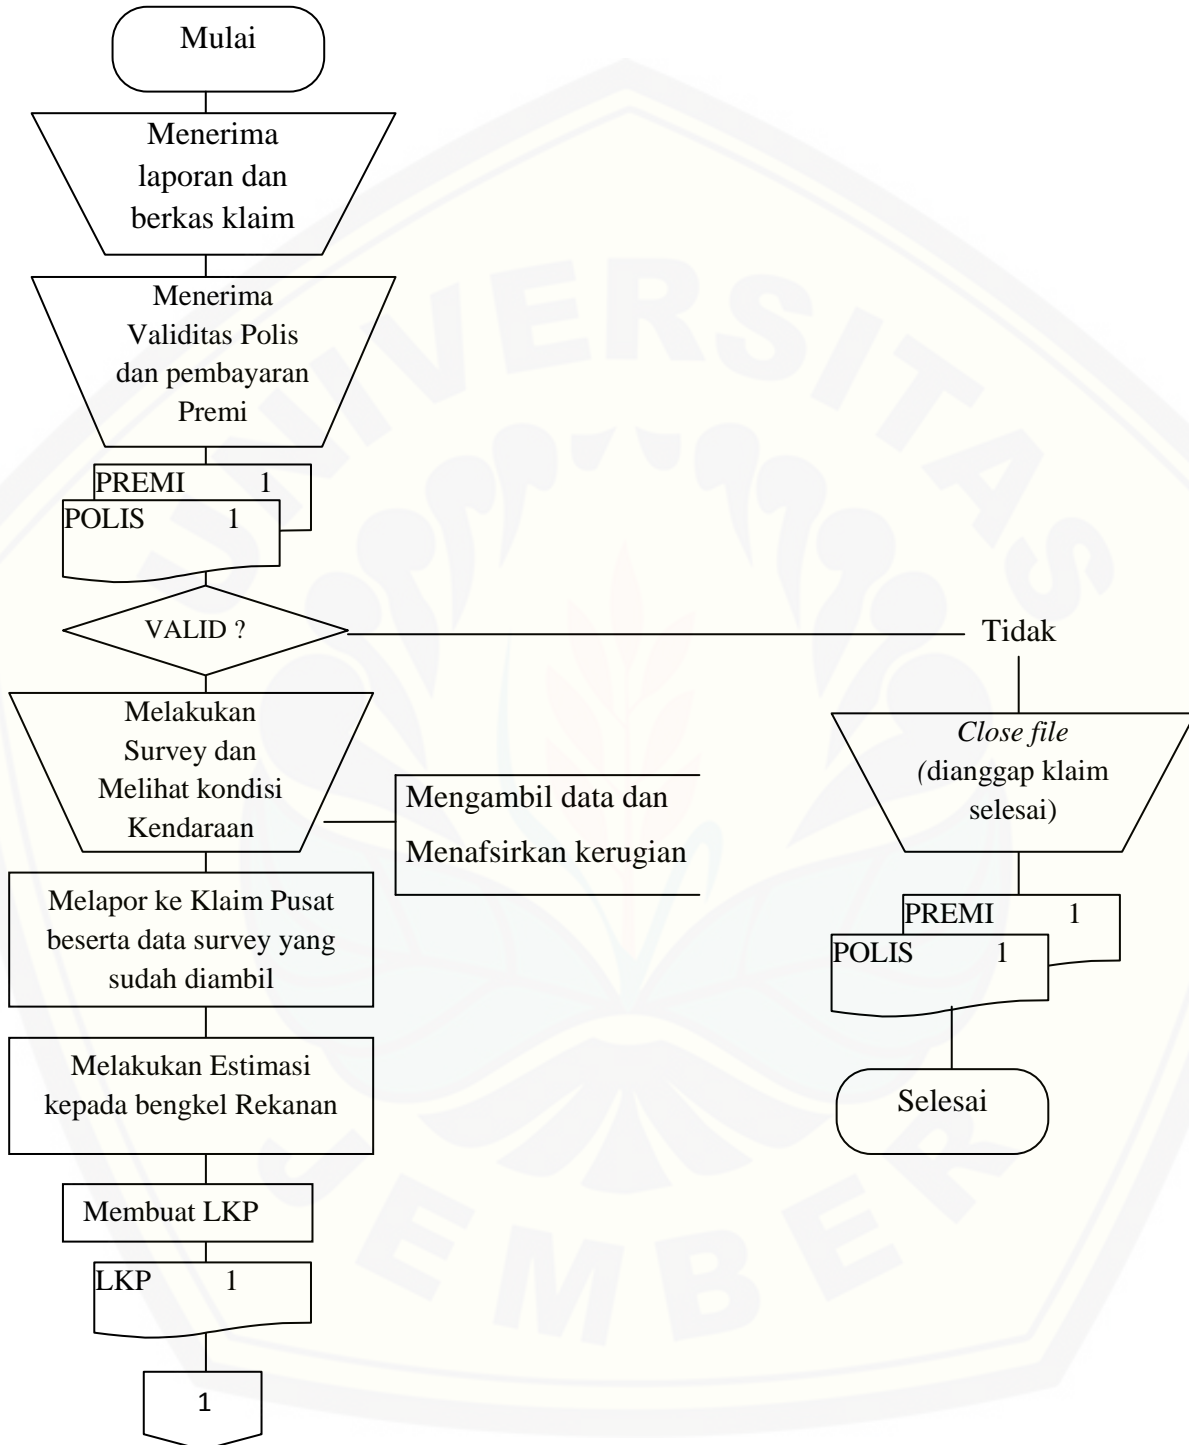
Mulai

Menerima laporan dan berkas klaim

Menerima Validitas Polis dan pembayaran Premi

PREMI 1
POLIS 1

VALID ?

Tidak

Melakukan Survey dan Melihat kondisi Kendaraan

Mengambil data dan Menafsirkan kerugian

Close file (dianggap klaim selesai)

PREMI 1
POLIS 1

Selesai

Melapor ke Klaim Pusat beserta data survey yang sudah diambil

Melakukan Estimasi kepada bengkel Rekanan

Membuat LKP

LKP 1

1